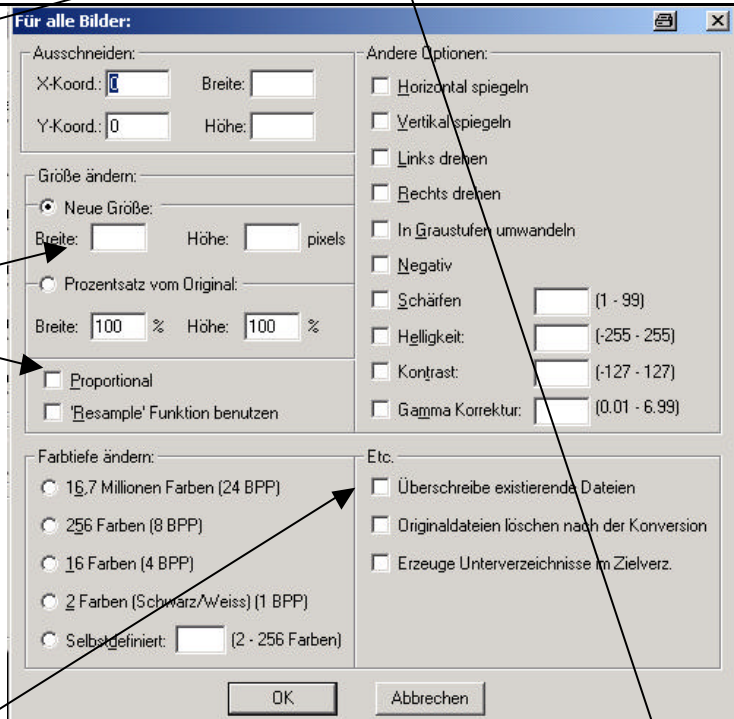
Für alle Bilder:

Ausschneiden:
X-Koord.: 0
Breite:
Y-Koord.: 0
Höhe:

Größe ändern:
Neue Größe:
Breite:
Höhe:
pixels
Prozentsatz vom Original:
Breite: 100 %
Höhe: 100 %
Proportional
'Resample' Funktion benutzen

Andere Optionen:
Horizontal spiegeln
Vertikal spiegeln
Links drehen
Rechts drehen
In Graustufen umwandeln
Negativ
Schärfen (1 - 99)
Helligkeit: (-255 - 255)
Kontrast: (-127 - 127)
Gamma Korrektur: (0.01 - 6.99)

Farbtiefe ändern:
16,7 Millionen Farben (24 BPP)
256 Farben (8 BPP)
16 Farben (4 BPP)
2 Farben (Schwarz/Weiss) (1 BPP)
Selbstdefiniert: (2 - 256 Farben)

Etc.
Überschreibe existierende Dateien
Originaldateien löschen nach der Konversion
Erzeuge Unterverzeichnisse im Zielverz.

OK
Abbrechen